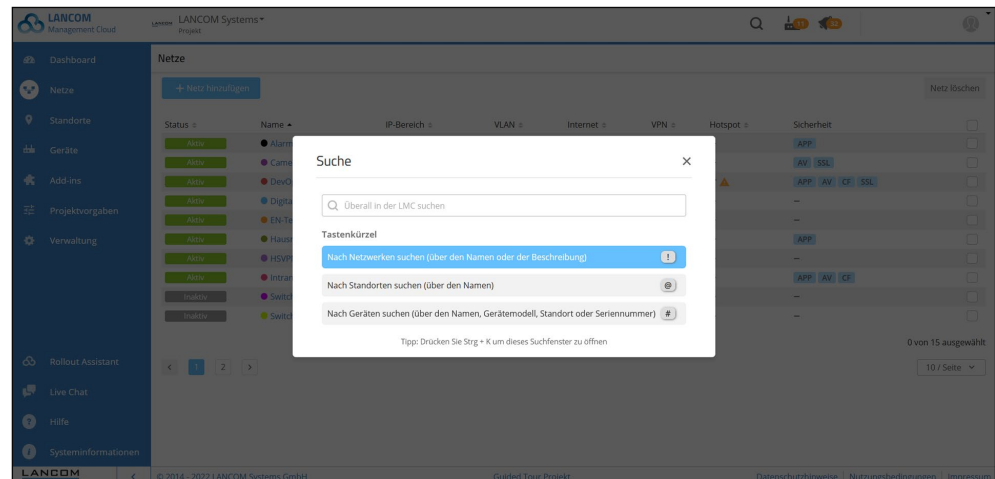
LANCOM Management Cloud

LANCOM LANCOM Systems
Projekt

Dashboard
Netze
Standorte
Geräte
Add-ins
Projektvorgaben
Verwaltung

Netze

+ Netz hinzufügen

Netz löschen

| Status | Name | IP-Bereich | VLAN | Internet | VPN | Hotspot | Sicherheit |
|---|---|---|---|---|---|---|---|
| Aktiv | Alarm | | | | | | APP |
| Aktiv | Came | | | | | | AV SSL |
| Aktiv | DevO | | | | | | APP AV CF SSL |
| Aktiv | Digita | | | | | | – |
| Aktiv | EN-Te | | | | | | – |
| Aktiv | Haust | | | | | | APP |
| Aktiv | HSVP | | | | | | – |
| Aktiv | Intran | | | | | | APP AV CF |
| Inaktiv | Switch | | | | | | – |
| Inaktiv | Switch | | | | | | – |

0 von 15 ausgewählt

1 2

10 / Seite

Suche

Überall in der LMC suchen

Tastenkürzel

Nach Netzwerken suchen (über den Namen oder der Beschreibung) !

Nach Standorten suchen (über den Namen) @

Nach Geräten suchen (über den Namen, Gerätemodell, Standort oder Seriennummer) #

Tipp: Drücken Sie Strg + K um dieses Suchfenster zu öffnen

Rollout Assistant
Live Chat
Hilfe
Systeminformationen

LANCOM

© 2014 - 2022 LANCOM Systems GmbH

Guided Tour Projekt

Datenschutzhinweise | Nutzungsbedingungen | Impressum